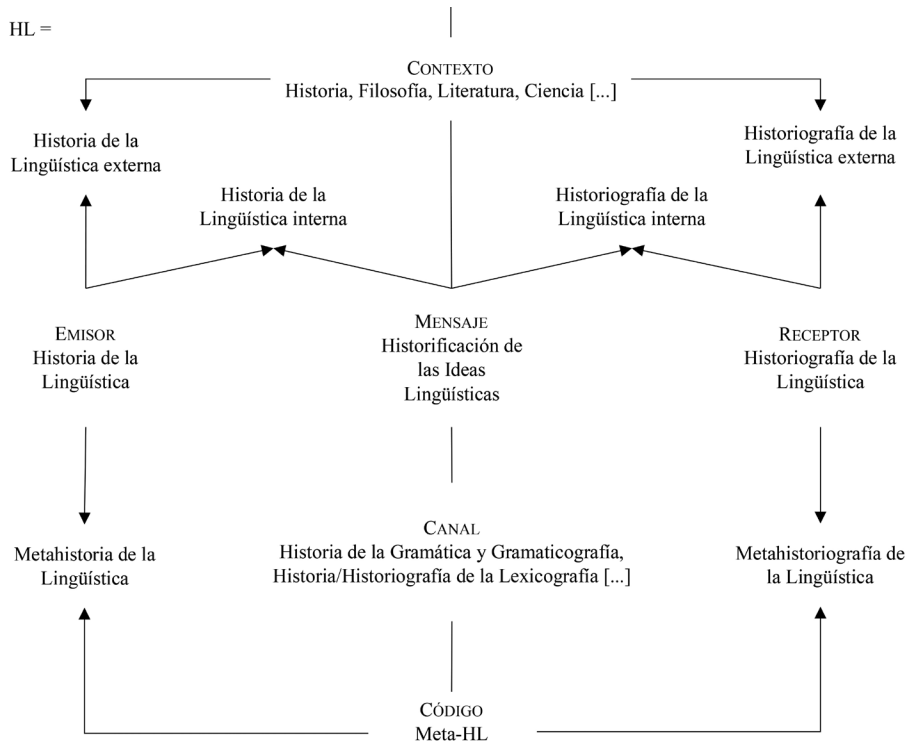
HL =

CONTEXTO
Historia, Filosofía, Literatura, Ciencia [...]

Historia de la Lingüística externa

Historiografía de la Lingüística externa

Historia de la Lingüística interna

Historiografía de la Lingüística interna

EMISOR
Historia de la Lingüística

MENSAJE
Historificación de las Ideas Lingüísticas

RECEPTOR
Historiografía de la Lingüística

Metahistoria de la Lingüística

CANAL
Historia de la Gramática y Gramaticografía, Historia/Historiografía de la Lexicografía [...]

Metahistoriografía de la Lingüística

CÓDIGO
Meta-HL